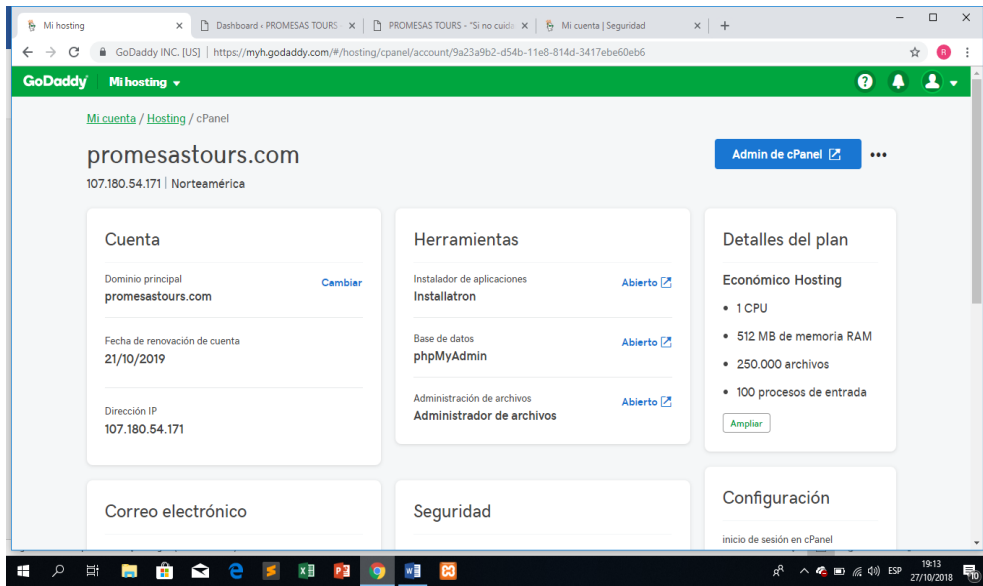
Mi hosting × Dashboard ‹ PROMESAS TOURS × PROMESAS TOURS - "Si no cuida × Mi cuenta | Seguridad × +

GoDaddy INC. [US] | https://myh.godaddy.com/#/hosting/cpanel/account/9a23a9b2-d54b-11e8-814d-3417ebe60eb6

GoDaddy Mi hosting

Mi cuenta / Hosting / cPanel

promesastours.com

107.180.54.171 | Norteamérica

Admin de cPanel

Cuenta

Dominio principal
promesastours.com
Cambiar

Fecha de renovación de cuenta
21/10/2019

Dirección IP
107.180.54.171

Herramientas

Instalador de aplicaciones
Installatron
Abierto

Base de datos
phpMyAdmin
Abierto

Administración de archivos
Administrador de archivos
Abierto

Detalles del plan

Económico Hosting

• 1 CPU
• 512 MB de memoria RAM
• 250.000 archivos
• 100 procesos de entrada

Ampliar

Correo electrónico

Seguridad

Configuración

inicio de sesión en cPanel

ESP 19:13 27/10/2018